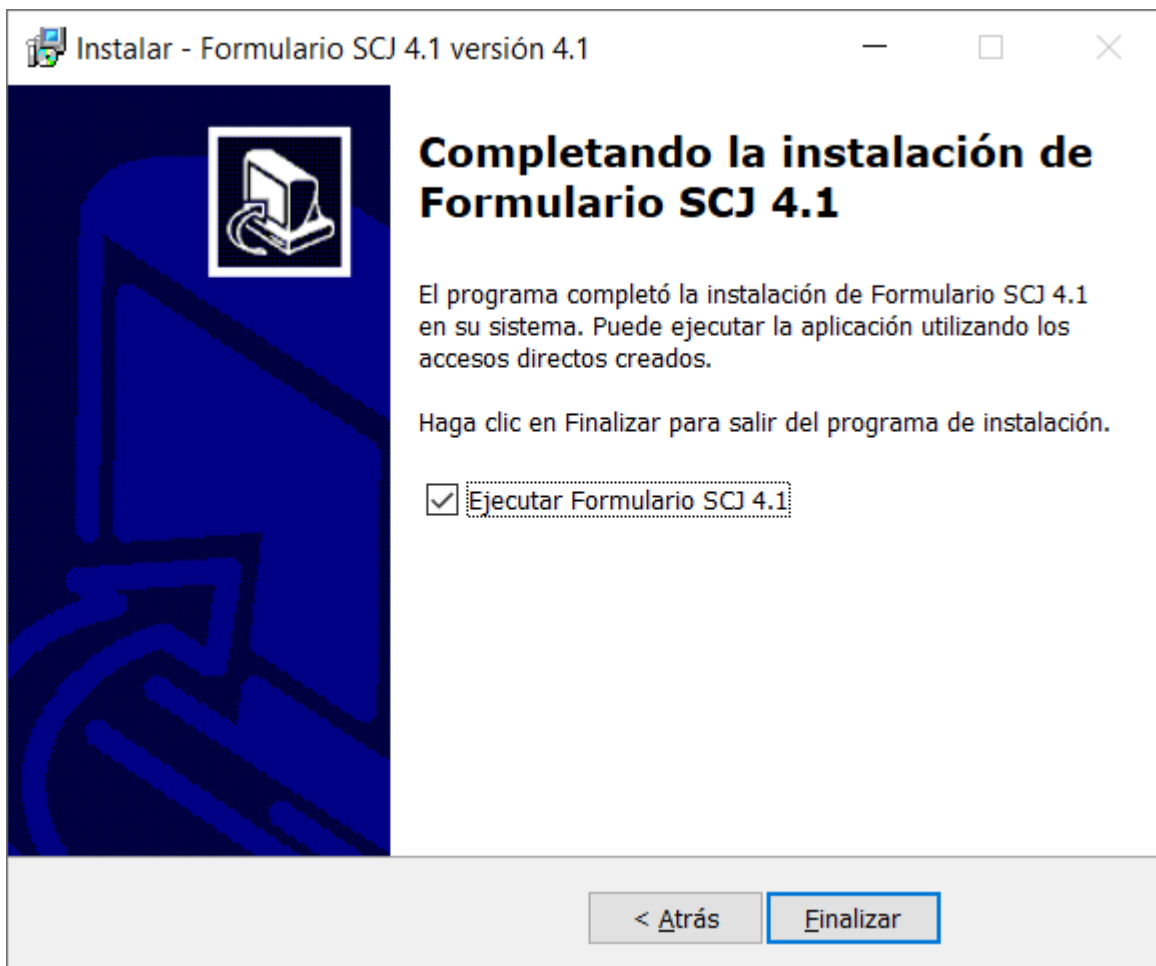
Instalar - Formulario SCJ 4.1 versión 4.1

Completando la instalación de Formulario SCJ 4.1

El programa completó la instalación de Formulario SCJ 4.1 en su sistema. Puede ejecutar la aplicación utilizando los accesos directos creados.

Haga clic en Finalizar para salir del programa de instalación.

Ejecutar Formulario SCJ 4.1

< Atrás

Finalizar